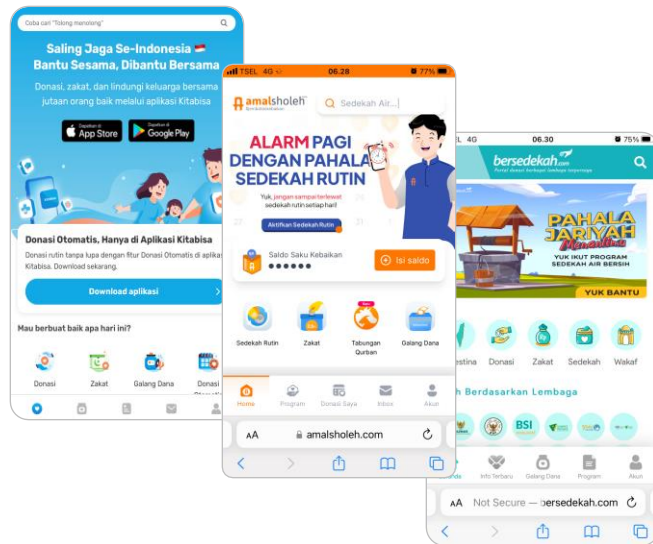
Coba cari "Tolong menolong"

Saling Jaga Se-Indonesia
Bantu Sesama, Dibantu Bersama

Donasi, zakat, dan lindungi keluarga bersama jutaan orang baik melalui aplikasi Kitabisa

App Store
Google Play

Donasi Otomatis, Hanya di Aplikasi Kitabisa

Donasi rutin tanpa lupa dengan fitur Donasi Otomatis di aplikasi Kitabisa. Download sekarang.

Download aplikasi

Mau berbuat baik apa hari ini?

Donasi
Zakat
Galang Dana
Donasi

TSEL 4G 06.28 77%

amalsholeh

Sedekah Air...

ALARM PAGI DENGAN PAHALA SEDEKAH RUTIN

Yuk, jangan sampai terlewat sedekah rutin setiap hari!

Aktifkan Sedekah Rutin

Saldo Saku Kebaikan
••••••

Isi saldo

Sedekah Rutin
Zakat
Tabungan Qurban
Galang Dana

Home
Program
Donasi Saya
Inbox
Akun

AA amalsholeh.com

4G 06.30 75%

bersedekah.com

PAHALA JARIYAH Mengalir
YUK IKUT PROGRAM SEDEKAH AIR BERSIH

YUK BANTU

Palestina
Donasi
Zakat
Sedekah
Wakaf

Berdasarkan Lembaga

BSI

Beranda
Info Terbaru
Galang Dana
Program
Akun

AA Not Secure — bersedekah.com